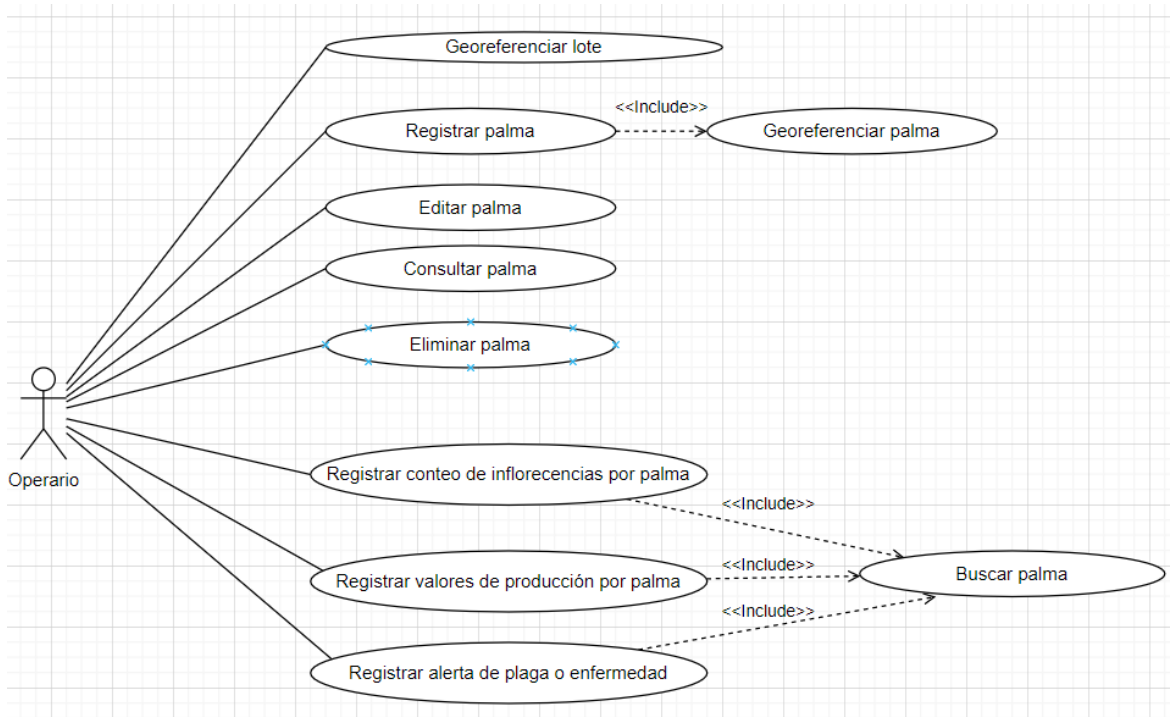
Georeferenciar lote

<<Include>>

Registrar palma

Georeferenciar palma

Editar palma

Consultar palma

Eliminar palma

Operario

Registrar conteo de inflorecencias por palma

<<Include>>

<<Include>>

Registrar valores de producción por palma

Buscar palma

<<Include>>

Registrar alerta de plaga o enfermedad